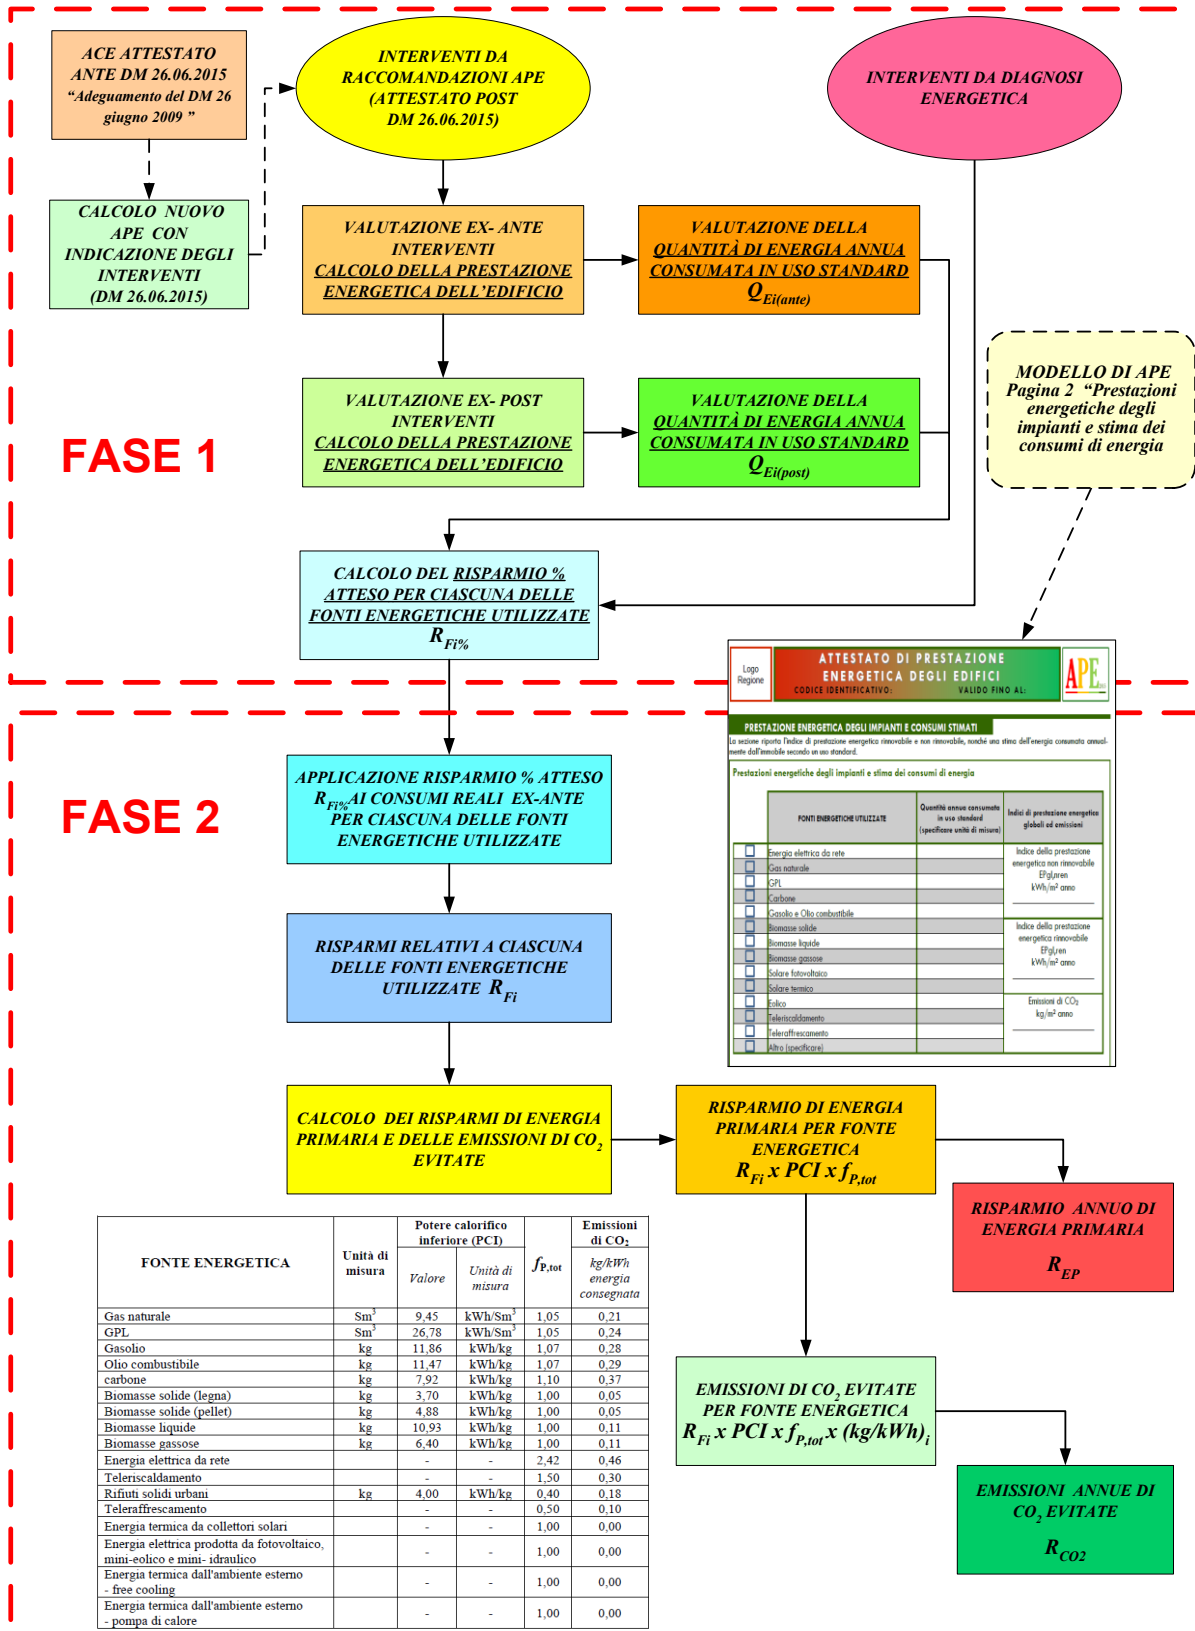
ACE ATTESTATO ANTE DM 26.06.2015 "Adeguamento del DM 26 giugno 2009"

INTERVENTI DA RACCOMANDAZIONI APE (ATTESTATO POST DM 26.06.2015)

INTERVENTI DA DIAGNOSI ENERGETICA

CALCOLO NUOVO APE CON INDICAZIONE DEGLI INTERVENTI (DM 26.06.2015)

VALUTAZIONE EX- ANTE INTERVENTI CALCOLO DELLA PRESTAZIONE ENERGETICA DELL'EDIFICIO

VALUTAZIONE DELLA QUANTITÀ DI ENERGIA ANNUA CONSUMATA IN USO STANDARD $Q_{Ei(ante)}$

MODELLO DI APE Pagina 2 "Prestazioni energetiche degli impianti e stima dei consumi di energia

FASE 1

VALUTAZIONE EX- POST INTERVENTI CALCOLO DELLA PRESTAZIONE ENERGETICA DELL'EDIFICIO

VALUTAZIONE DELLA QUANTITÀ DI ENERGIA ANNUA CONSUMATA IN USO STANDARD $Q_{Ei(post)}$

CALCOLO DEL RISPARMIO % ATTESO PER CIASCUNA DELLE FONTI ENERGETICHE UTILIZZATE $R_{Fi\%}$

Logo Regione
ATTESTATO DI PRESTAZIONE ENERGETICA DEGLI EDIFICI
CODICE IDENTIFICATIVO: VALIDO FINO AL:
APE

PRESTAZIONE ENERGETICA DEGLI IMPIANTI E CONSUMI STIMATI
La sezione riporta l'indice di prestazione energetica rinnovabile e non rinnovabile, nonché una stima dell'energia consumata annualmente dall'immobile secondo un uso standard.
Prestazioni energetiche degli impianti e stima dei consumi di energia

| FONTI ENERGETICHE UTILIZZATE | Quantità annua consumata in uso standard (specificare unità di misura) | Indici di prestazione energetica globali ed emissioni |
|---|---|---|
| Energia elettrica da rete | | Indice della prestazione energetica non rinnovabile EPgl,nren kWh/m² anno |
| Gas naturale | | |
| GPL | | |
| Carbone | | |
| Gasolio e Olio combustibile | | |
| Biomasse solide | | Indice della prestazione energetica rinnovabile EPgl,ren kWh/m² anno |
| Biomasse liquide | | |
| Biomasse gassose | | |
| Solare fotovoltaico | | |
| Solare termico | | |
| Eolico | | Emissioni di $CO_2$ kg/m² anno |
| Teleriscaldamento | | |
| Teleraffrescamento | | |
| Altro (specificare) | | |

FASE 2

APPLICAZIONE RISPARMIO % ATTESO $R_{Fi\%}$AI CONSUMI REALI EX-ANTE PER CIASCUNA DELLE FONTI ENERGETICHE UTILIZZATE

RISPARMI RELATIVI A CIASCUNA DELLE FONTI ENERGETICHE UTILIZZATE $R_{Fi}$

CALCOLO DEI RISPARMI DI ENERGIA PRIMARIA E DELLE EMISSIONI DI $CO_2$ EVITATE

RISPARMIO DI ENERGIA PRIMARIA PER FONTE ENERGETICA $R_{Fi} \times PCI \times f_{P,tot}$

RISPARMIO ANNUO DI ENERGIA PRIMARIA $R_{EP}$

EMISSIONI DI $CO_2$ EVITATE PER FONTE ENERGETICA $R_{Fi} \times PCI \times f_{P,tot} \times (kg/kWh)_i$

EMISSIONI ANNUE DI $CO_2$ EVITATE $R_{CO2}$

| FONTE ENERGETICA | Unità di misura | Potere calorifico inferiore (PCI) Valore | Unità di misura | $f_{P,tot}$ | Emissioni di $CO_2$ kg/kWh energia consegnata |
|---|---|---|---|---|---|
| Gas naturale | Sm³ | 9,45 | kWh/Sm³ | 1,05 | 0,21 |
| GPL | Sm³ | 26,78 | kWh/Sm³ | 1,05 | 0,24 |
| Gasolio | kg | 11,86 | kWh/kg | 1,07 | 0,28 |
| Olio combustibile | kg | 11,47 | kWh/kg | 1,07 | 0,29 |
| carbone | kg | 7,92 | kWh/kg | 1,10 | 0,37 |
| Biomasse solide (legna) | kg | 3,70 | kWh/kg | 1,00 | 0,05 |
| Biomasse solide (pellet) | kg | 4,88 | kWh/kg | 1,00 | 0,05 |
| Biomasse liquide | kg | 10,93 | kWh/kg | 1,00 | 0,11 |
| Biomasse gassose | kg | 6,40 | kWh/kg | 1,00 | 0,11 |
| Energia elettrica da rete | | - | - | 2,42 | 0,46 |
| Teleriscaldamento | | - | - | 1,50 | 0,30 |
| Rifiuti solidi urbani | kg | 4,00 | kWh/kg | 0,40 | 0,18 |
| Teleraffrescamento | | - | - | 0,50 | 0,10 |
| Energia termica da collettori solari | | - | - | 1,00 | 0,00 |
| Energia elettrica prodotta da fotovoltaico, mini-eolico e mini- idraulico | | - | - | 1,00 | 0,00 |
| Energia termica dall'ambiente esterno - free cooling | | - | - | 1,00 | 0,00 |
| Energia termica dall'ambiente esterno - pompa di calore | | - | - | 1,00 | 0,00 |